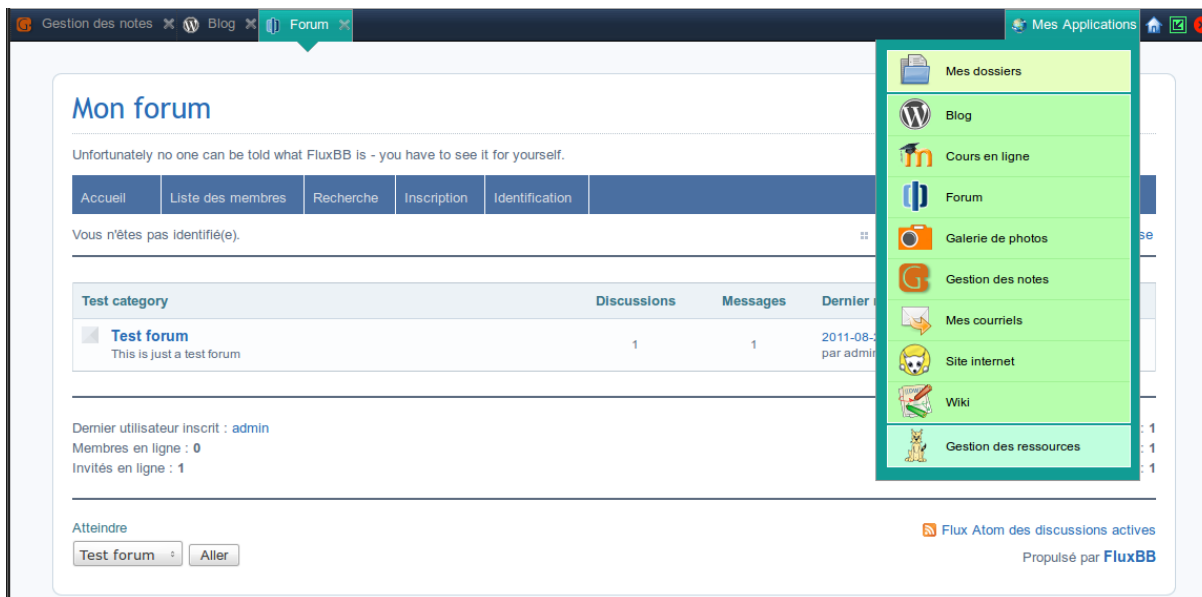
Gestion des notes Blog Forum

Mes Applications

Mon forum

Unfortunately no one can be told what FluxBB is - you have to see it for yourself.

Accueil | Liste des membres | Recherche | Inscription | Identification

Vous n'êtes pas identifié(e).

se

| Test category | Discussions | Messages | Dernier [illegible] |
|---|---|---|---|
| Test forum This is just a test forum | 1 | 1 | 2011-08-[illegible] par admi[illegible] |

Dernier utilisateur inscrit : admin
Membres en ligne : 0
Invités en ligne : 1

: 1
: 1
: 1

Atteindre
Test forum Aller

Flux Atom des discussions actives
Propulsé par FluxBB

Mes dossiers
Blog
Cours en ligne
Forum
Galerie de photos
Gestion des notes
Mes courriels
Site internet
Wiki
Gestion des ressources